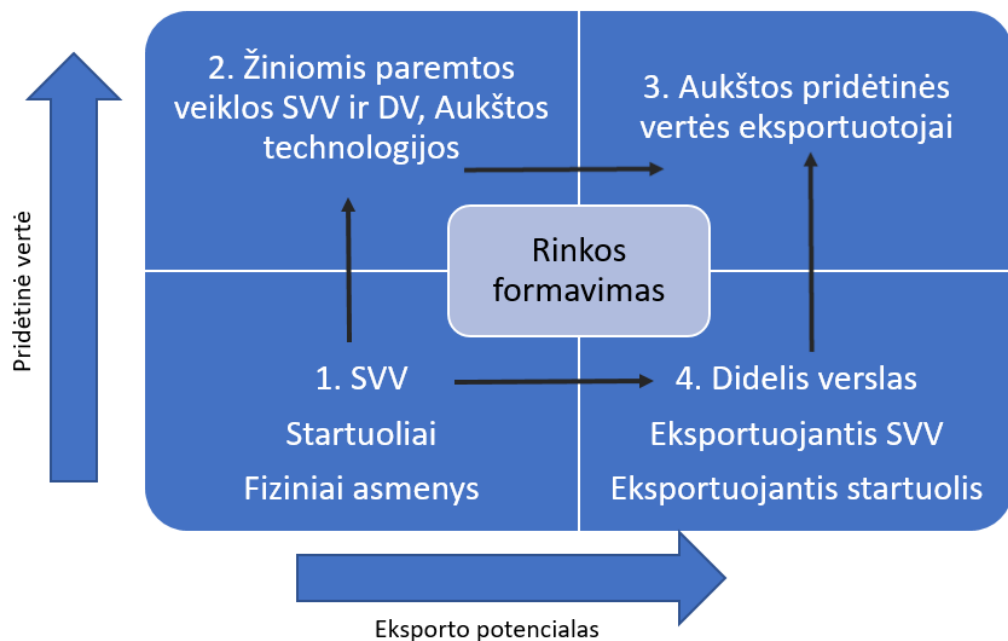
Pridėtinė vertė

2. Žiniomis paremtos veiklos SVV ir DV, Aukštos technologijos

3. Aukštos pridėtinės vertės eksportuotojai

Rinkos formavimas

1. SVV

Startuoliai

Fiziniai asmenys

4. Didelis verslas

Eksportuojantis SVV

Eksportuojantis startuolis

Eksporto potencialas